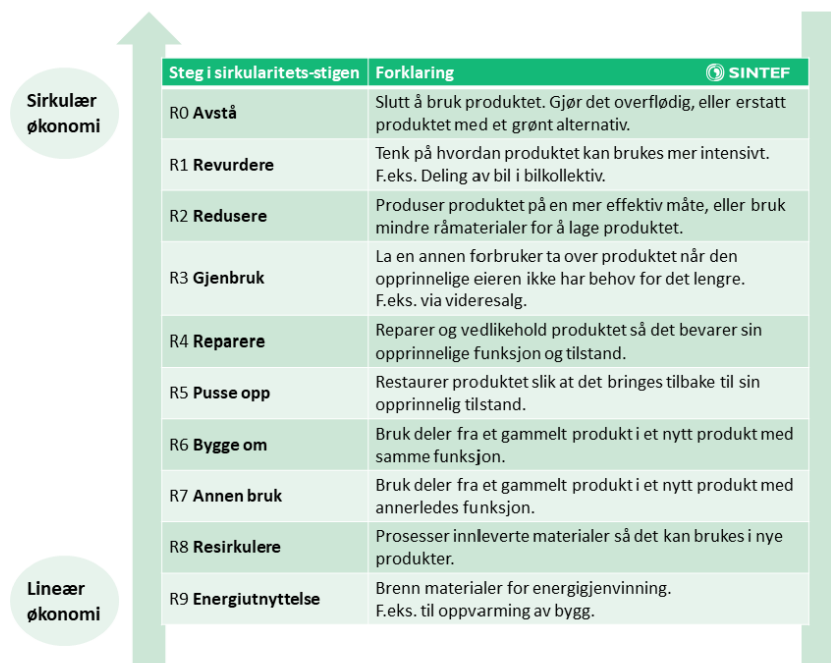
Sirkulær økonomi

| Steg i sirkularitets-stigen | Forklaring SINTEF |
|---|---|
| R0 **Avstå** | Slutt å bruk produktet. Gjør det overflødig, eller erstatt produktet med et grønt alternativ. |
| R1 **Revurdere** | Tenk på hvordan produktet kan brukes mer intensivt. F.eks. Deling av bil i bilkollektiv. |
| R2 **Redusere** | Produser produktet på en mer effektiv måte, eller bruk mindre råmaterialer for å lage produktet. |
| R3 **Gjenbruk** | La en annen forbruker ta over produktet når den opprinnelige eieren ikke har behov for det lengre. F.eks. via videresalg. |
| R4 **Reparere** | Reparer og vedlikehold produktet så det bevarer sin opprinnelige funksjon og tilstand. |
| R5 **Pusse opp** | Restaurer produktet slik at det bringes tilbake til sin opprinnelig tilstand. |
| R6 **Bygge om** | Bruk deler fra et gammelt produkt i et nytt produkt med samme funksjon. |
| R7 **Annen bruk** | Bruk deler fra et gammelt produkt i et nytt produkt med annerledes funksjon. |
| R8 **Resirkulere** | Prosesser innleverte materialer så det kan brukes i nye produkter. |
| R9 **Energiutnyttelse** | Brenn materialer for energigjenvinning. F.eks. til oppvarming av bygg. |

Lineær økonomi